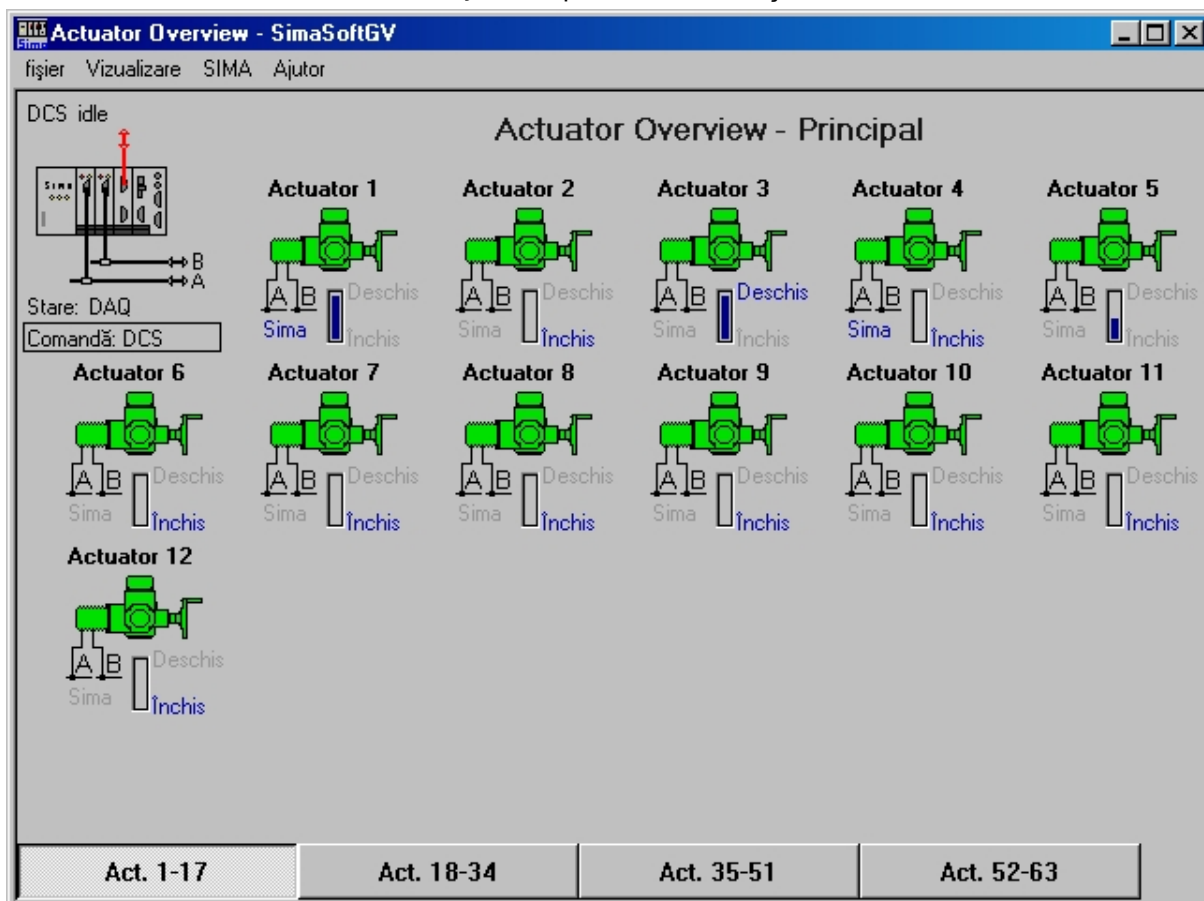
Actuator Overview - SimaSoftGV

fişier Vizualizare SIMA Ajutor

DCS idle

Sima

B
A

Stare: DAQ
Comandă: DCS

Actuator Overview - Principal

Actuator 1
A B Deschis
Sima Închis

Actuator 2
A B Deschis
Sima Închis

Actuator 3
A B Deschis
Sima Închis

Actuator 4
A B Deschis
Sima Închis

Actuator 5
A B Deschis
Sima Închis

Actuator 6
A B Deschis
Sima Închis

Actuator 7
A B Deschis
Sima Închis

Actuator 8
A B Deschis
Sima Închis

Actuator 9
A B Deschis
Sima Închis

Actuator 10
A B Deschis
Sima Închis

Actuator 11
A B Deschis
Sima Închis

Actuator 12
A B Deschis
Sima Închis

Act. 1-17 | Act. 18-34 | Act. 35-51 | Act. 52-63